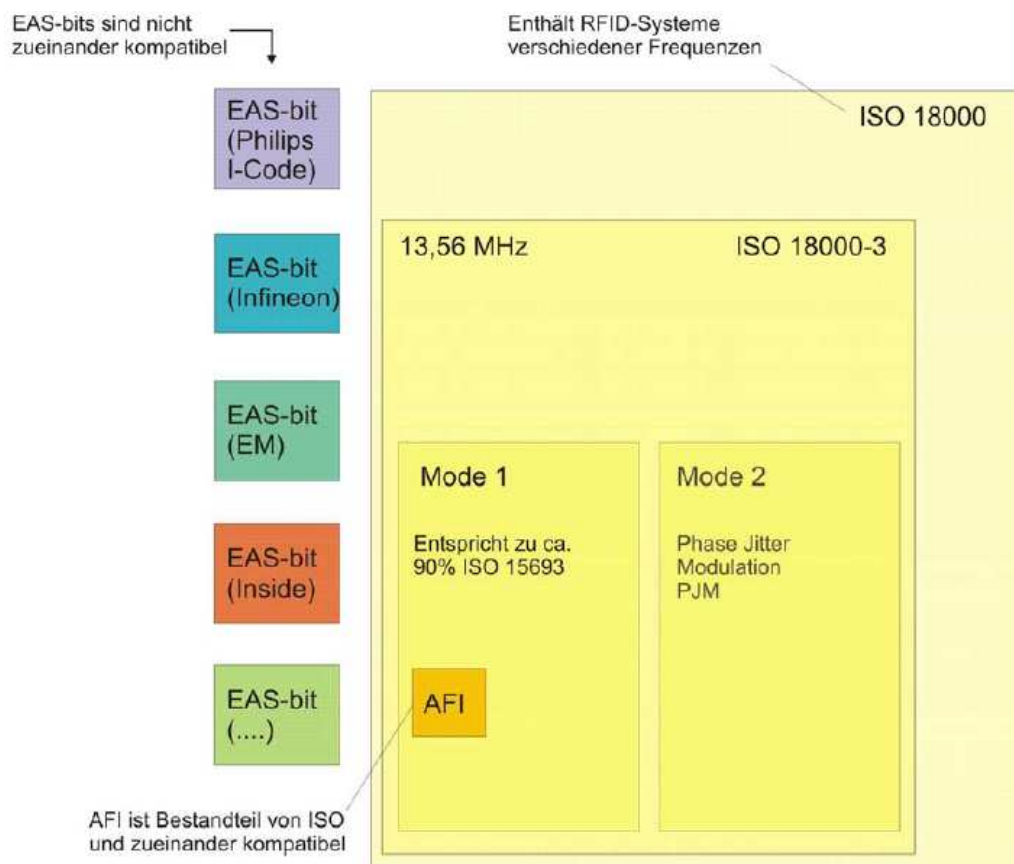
EAS-bits sind nicht zueinander kompatibel

Enthält RFID-Systeme verschiedener Frequenzen

ISO 18000

EAS-bit (Philips I-Code)

EAS-bit (Infineon)

EAS-bit (EM)

EAS-bit (Inside)

EAS-bit (....)

13,56 MHz

ISO 18000-3

Mode 1

Entspricht zu ca. 90% ISO 15693

AFI

Mode 2

Phase Jitter Modulation PJM

AFI ist Bestandteil von ISO und zueinander kompatibel